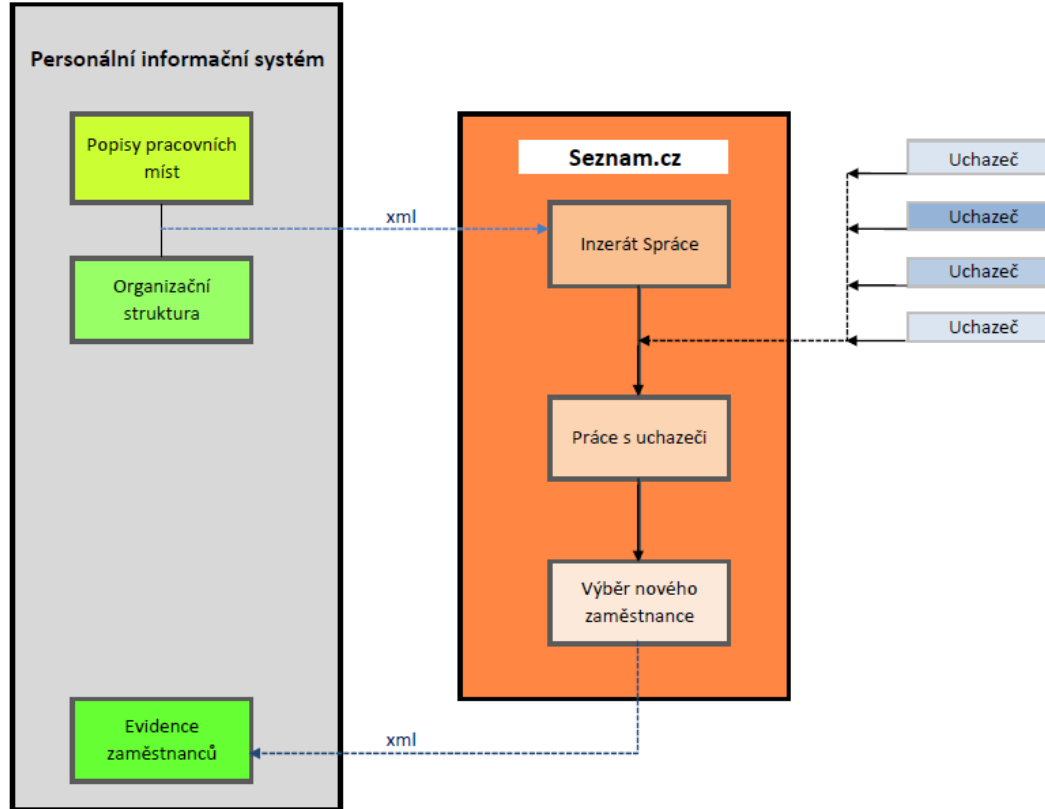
Personální informační systém

Popisy pracovních míst

Organizační struktura

Evidence zaměstnanců

xml

Seznam.cz

Inzerát Správce

Práce s uchazeči

Výběr nového zaměstnance

xml

Uchazeč

Uchazeč

Uchazeč

Uchazeč